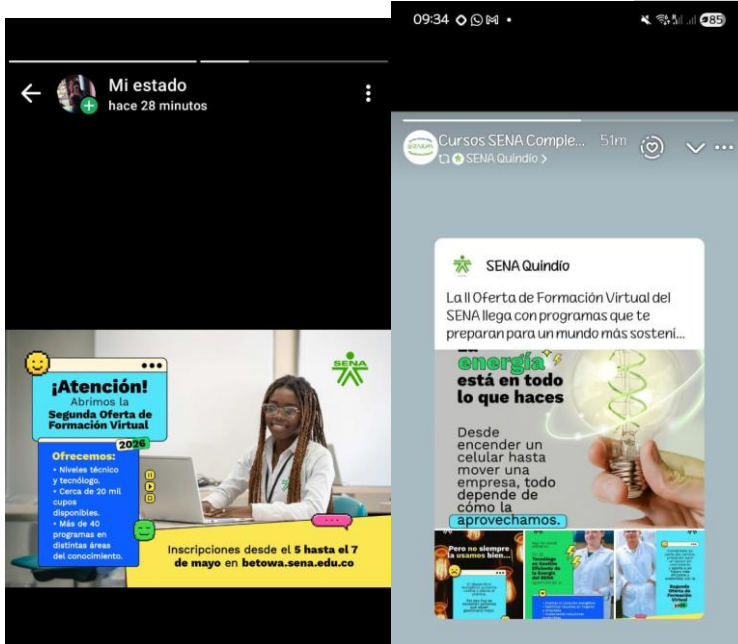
Mi estado
hace 28 minutos

¡Atención!
Abrimos la
Segunda Oferta de Formación Virtual
2026
SENA
Ofrecemos:
• Niveles técnico y tecnólogo.
• Cerca de 20 mil cupos disponibles.
• Más de 40 programas en distintas áreas del conocimiento.
Inscripciones desde el 5 hasta el 7 de mayo en betowa.sena.edu.co

09:34
85
Cursos SENA Comple... 51m
SENA Quindío >

SENA Quindío
La II Oferta de Formación Virtual del SENA llega con programas que te preparan para un mundo más sosteni...

energía está en todo lo que haces
Desde encender un celular hasta mover una empresa, todo depende de cómo la aprovechamos.

Pero no siempre la usamos bien...
Tecnólogo en Gestión Eficiente de la Energía del SENA
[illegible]